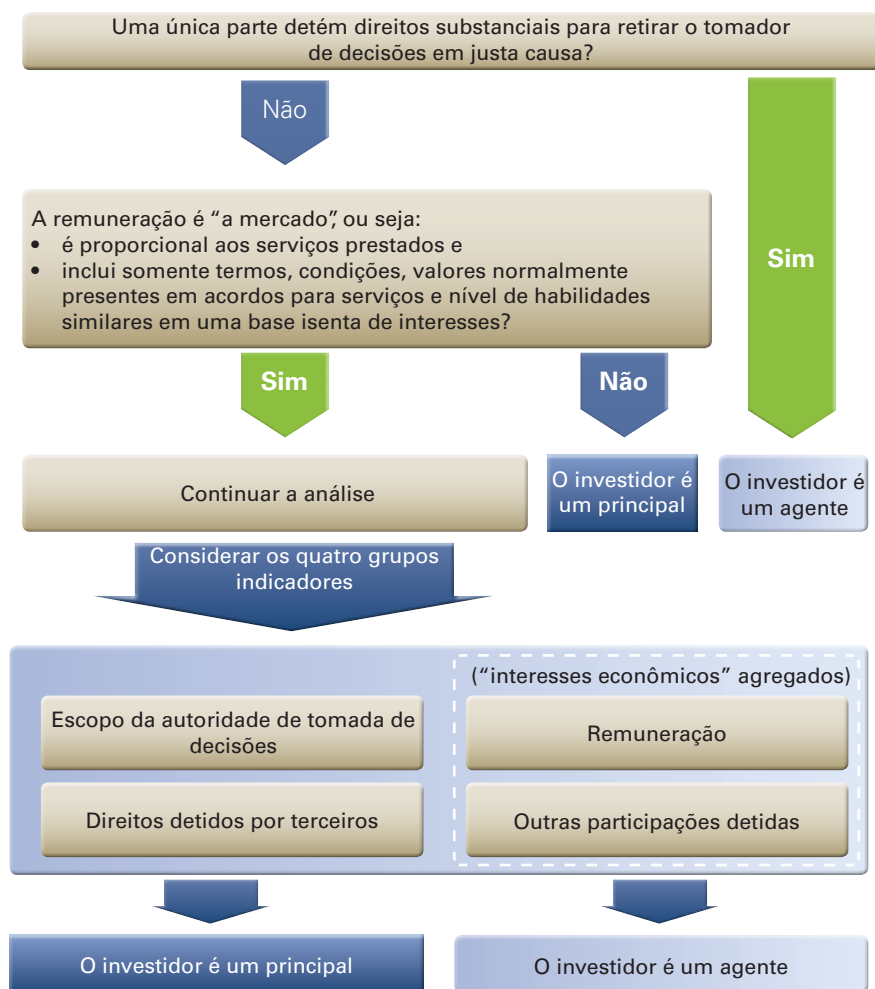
Uma única parte detém direitos substanciais para retirar o tomador de decisões em justa causa?

Não

Sim

A remuneração é "a mercado", ou seja:
• é proporcional aos serviços prestados e
• inclui somente termos, condições, valores normalmente presentes em acordos para serviços e nível de habilidades similares em uma base isenta de interesses?

Sim

Não

Continuar a análise

O investidor é um principal

O investidor é um agente

Considerar os quatro grupos indicadores

("interesses econômicos" agregados)

Escopo da autoridade de tomada de decisões

Remuneração

Direitos detidos por terceiros

Outras participações detidas

O investidor é um principal

O investidor é um agente